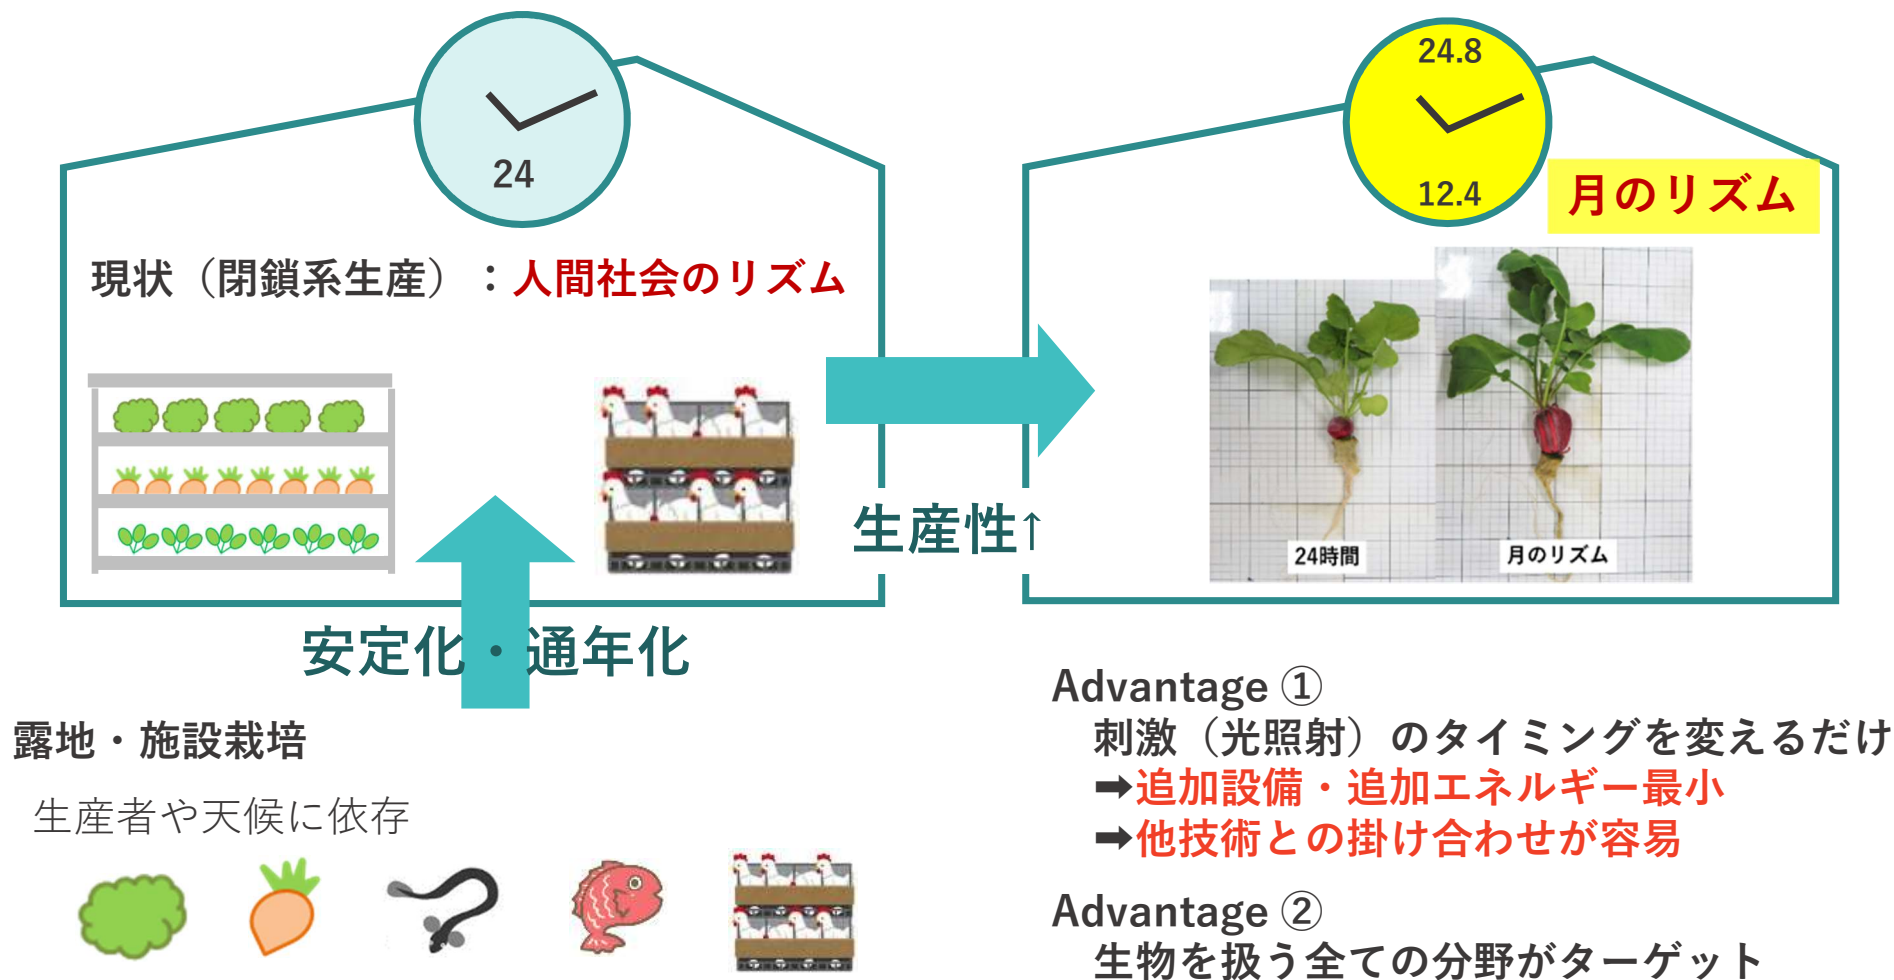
24

現状（閉鎖系生産）：人間社会のリズム

24.8

12.4

月のリズム

生産性↑

24時間

月のリズム

安定化・通年化

露地・施設栽培

生産者や天候に依存

Advantage ①
刺激（光照射）のタイミングを変えるだけ
➡追加設備・追加エネルギー最小
➡他技術との掛け合わせが容易

Advantage ②
生物を扱う全ての分野がターゲット